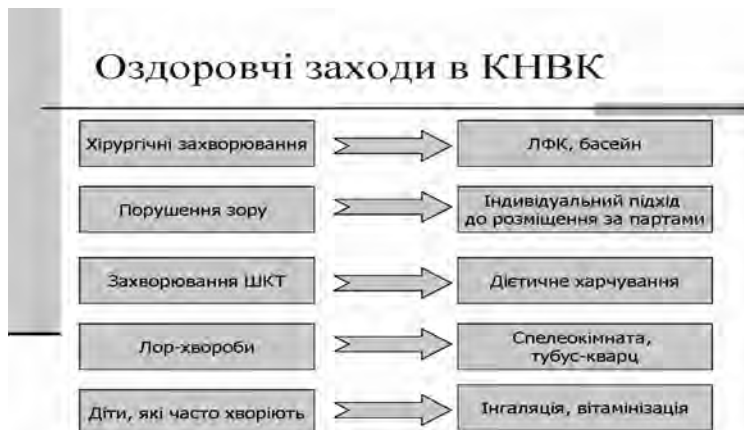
Оздоровчі заходи в КНВК

Хірургічні захворювання

ЛФК, басейн

Порушення зору

Індивідуальний підхід до розміщення за партами

Захворювання ШКТ

Дієтичне харчування

Лор-хвороби

Спелеокімната, тубус-кварц

Діти, які часто хворіють

Інгаляція, вітамінізація